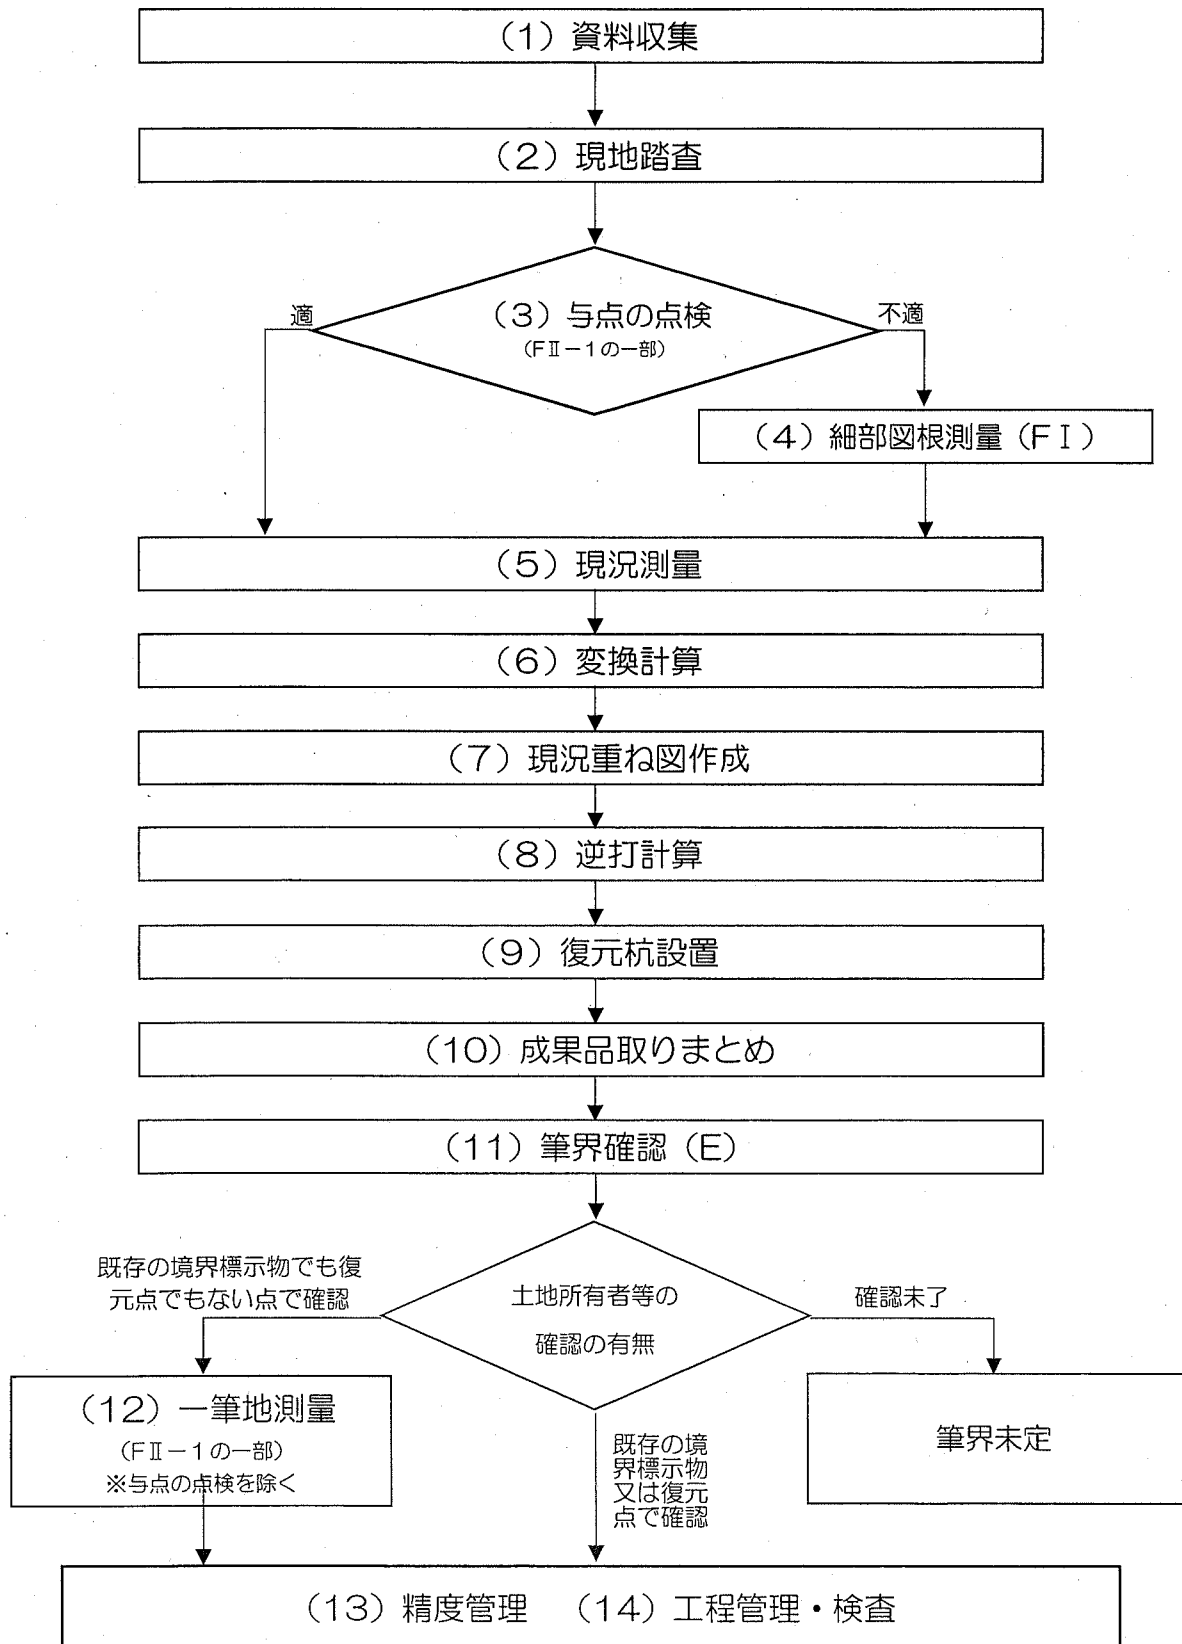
（1）資料収集

（2）現地踏査

（3）与点の点検
（FⅡ－1の一部）

適

不適

（4）細部図根測量（FⅠ）

（5）現況測量

（6）変換計算

（7）現況重ね図作成

（8）逆打計算

（9）復元杭設置

（10）成果品取りまとめ

（11）筆界確認（E）

土地所有者等の
確認の有無

既存の境界標示物でも復元点でもない点で確認

確認未了

（12）一筆地測量
（FⅡ－1の一部）
※与点の点検を除く

既存の境界標示物又は復元点で確認

筆界未定

（13）精度管理　（14）工程管理・検査